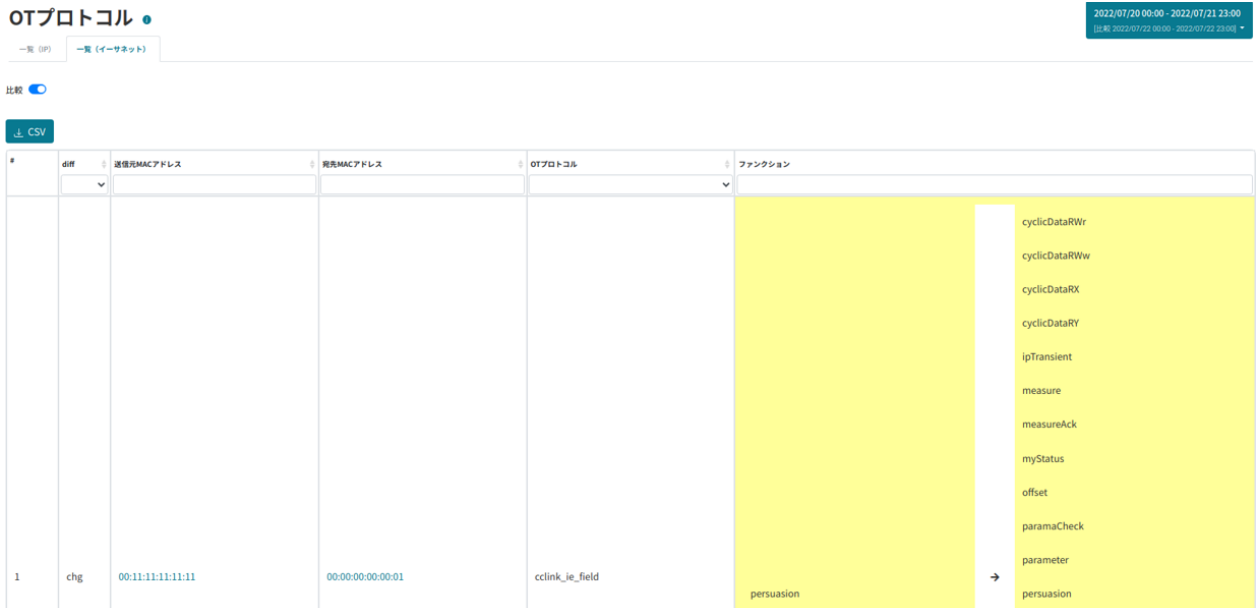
OTプロトコル

2022/07/20 00:00 - 2022/07/21 23:00
[比較 2022/07/22 00:00 - 2022/07/22 23:00]

一覧（IP）　一覧（イーサネット）

比較

CSV

| # | diff | 送信元MACアドレス | 宛先MACアドレス | OTプロトコル | ファンクション |
|---|---|---|---|---|---|
| 1 | chg | 00:11:11:11:11:11 | 00:00:00:00:00:01 | cclink_ie_field | persuasion → cyclicDataRWr cyclicDataRWw cyclicDataRX cyclicDataRY ipTransient measure measureAck myStatus offset paramaCheck parameter persuasion |